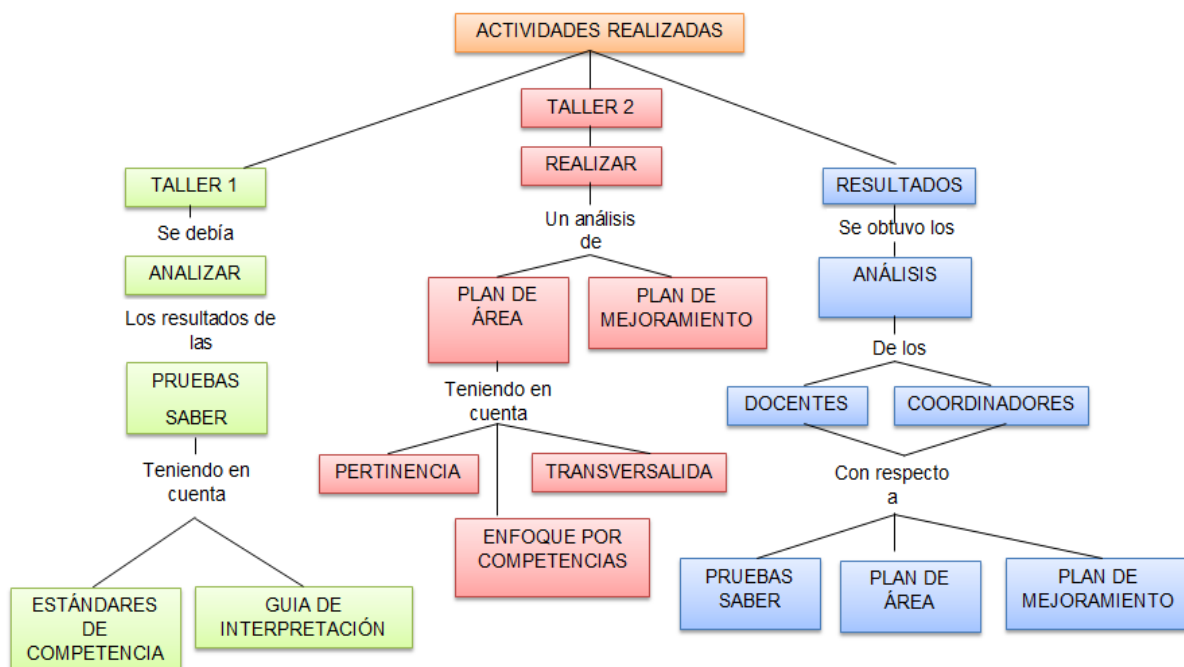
ACTIVIDADES REALIZADAS

TALLER 1

Se debía

ANALIZAR

Los resultados de las

PRUEBAS SABER

Teniendo en cuenta

ESTÁNDARES DE COMPETENCIA

GUIA DE INTERPRETACIÓN

TALLER 2

REALIZAR

Un análisis de

PLAN DE ÁREA

PLAN DE MEJORAMIENTO

Teniendo en cuenta

PERTINENCIA

TRANSVERSALIDA

ENFOQUE POR COMPETENCIAS

RESULTADOS

Se obtuvo los

ANÁLISIS

De los

DOCENTES

COORDINADORES

Con respecto a

PRUEBAS SABER

PLAN DE ÁREA

PLAN DE MEJORAMIENTO